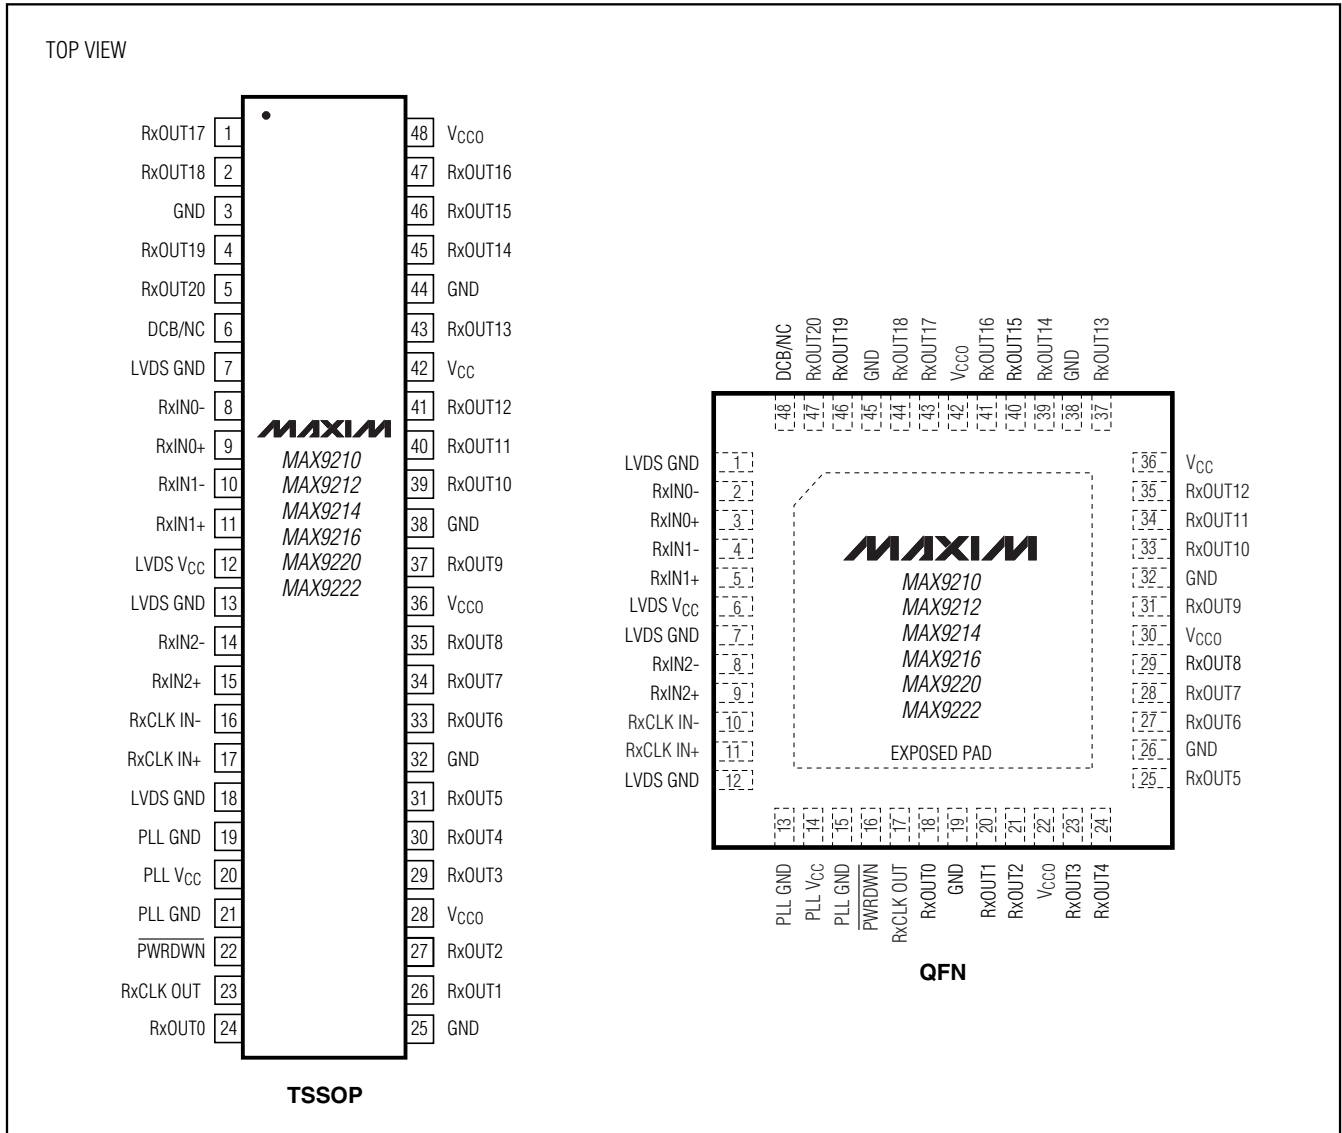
TOP VIEW

RxOUT17 1
RxOUT18 2
GND 3
RxOUT19 4
RxOUT20 5
DCB/NC 6
LVDS GND 7
RxIN0- 8
RxIN0+ 9
RxIN1- 10
RxIN1+ 11
LVDS $V_{CC}$ 12
LVDS GND 13
RxIN2- 14
RxIN2+ 15
RxCLK IN- 16
RxCLK IN+ 17
LVDS GND 18
PLL GND 19
PLL $V_{CC}$ 20
PLL GND 21
$\overline{PWRDWN}$ 22
RxCLK OUT 23
RxOUT0 24

48 $V_{CCO}$
47 RxOUT16
46 RxOUT15
45 RxOUT14
44 GND
43 RxOUT13
42 $V_{CC}$
41 RxOUT12
40 RxOUT11
39 RxOUT10
38 GND
37 RxOUT9
36 $V_{CCO}$
35 RxOUT8
34 RxOUT7
33 RxOUT6
32 GND
31 RxOUT5
30 RxOUT4
29 RxOUT3
28 $V_{CCO}$
27 RxOUT2
26 RxOUT1
25 GND

MAXIM
MAX9210
MAX9212
MAX9214
MAX9216
MAX9220
MAX9222

TSSOP

DCB/NC 48
RxOUT20 47
RxOUT19 46
GND 45
RxOUT18 44
RxOUT17 43
$V_{CCO}$ 42
RxOUT16 41
RxOUT15 40
RxOUT14 39
GND 38
RxOUT13 37

LVDS GND 1
RxIN0- 2
RxIN0+ 3
RxIN1- 4
RxIN1+ 5
LVDS $V_{CC}$ 6
LVDS GND 7
RxIN2- 8
RxIN2+ 9
RxCLK IN- 10
RxCLK IN+ 11
LVDS GND 12

36 $V_{CC}$
35 RxOUT12
34 RxOUT11
33 RxOUT10
32 GND
31 RxOUT9
30 $V_{CCO}$
29 RxOUT8
28 RxOUT7
27 RxOUT6
26 GND
25 RxOUT5

MAXIM
MAX9210
MAX9212
MAX9214
MAX9216
MAX9220
MAX9222
EXPOSED PAD

13 PLL GND
14 PLL $V_{CC}$
15 PLL GND
16 $\overline{PWRDWN}$
17 RxCLK OUT
18 RxOUT0
19 GND
20 RxOUT1
21 RxOUT2
22 $V_{CCO}$
23 RxOUT3
24 RxOUT4

QFN